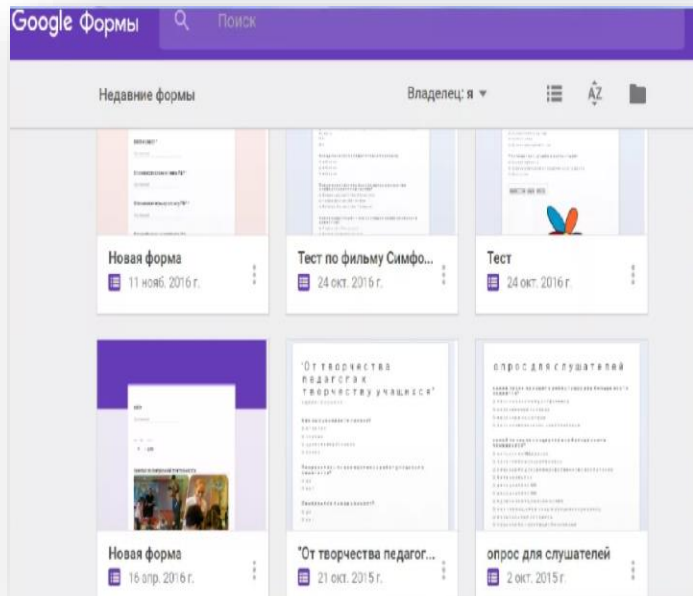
Google Формы
Поиск

Недавние формы
Владелец: я
AZ

Новая форма
11 нояб. 2016 г.

Тест по фильму Симфо...
24 окт. 2016 г.

Тест
24 окт. 2016 г.

"От творчества педагога к творчеству учащихся"

опрос для слушателей

Новая форма
16 апр. 2016 г.

"От творчества педагог...
21 окт. 2015 г.

опрос для слушателей
2 окт. 2015 г.